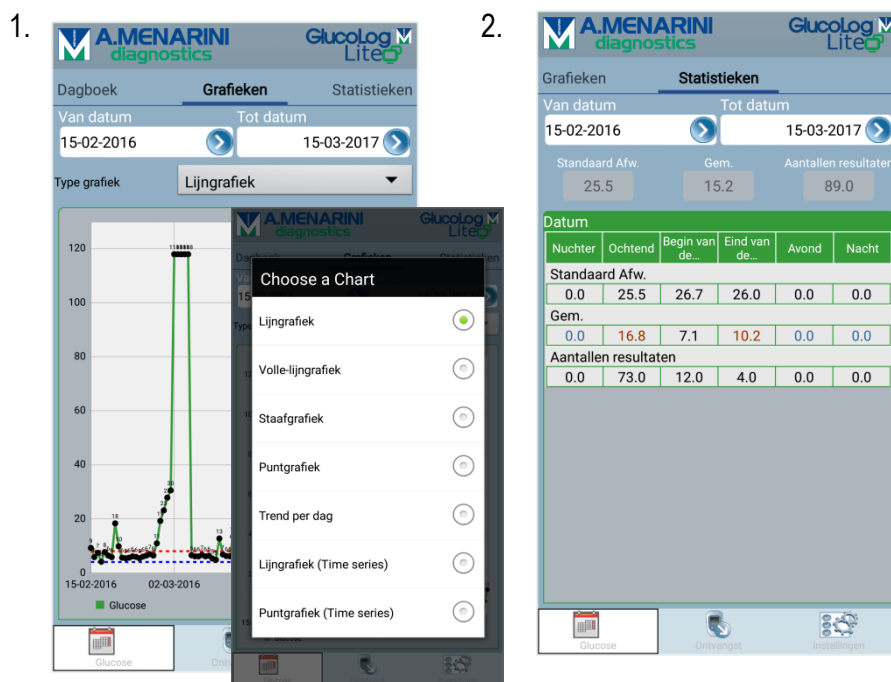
1.

A.MENARINI diagnostics

GlucoLog Lite

Dagboek Grafieken Statistieken

Van datum Tot datum

15-02-2016 15-03-2017

Type grafiek Lijngrafiek

120
100
80
60
40
20
0

15-02-2016 02-03-2016

Glucose

Glucose Ontv

A.MENARINI diagnostics

GlucoLog Lite

Choose a Chart

Lijngrafiek

Volle-lijngrafiek

Staafgrafiek

Puntgrafiek

Trend per dag

Lijngrafiek (Time series)

Puntgrafiek (Time series)

2.

A.MENARINI diagnostics

GlucoLog Lite

Grafieken Statistieken

Van datum Tot datum

15-02-2016 15-03-2017

Standaard Afw. Gem. Aantallen resultaten

25.5 15.2 89.0

Datum

| Nuchter | Ochtend | Begin van de... | Eind van de... | Avond | Nacht |
|---|---|---|---|---|---|
| Standaard Afw. | | | | | |
| 0.0 | 25.5 | 26.7 | 26.0 | 0.0 | 0.0 |
| Gem. | | | | | |
| 0.0 | 16.8 | 7.1 | 10.2 | 0.0 | 0.0 |
| Aantallen resultaten | | | | | |
| 0.0 | 73.0 | 12.0 | 4.0 | 0.0 | 0.0 |

Glucose Ontvangst Instellingen